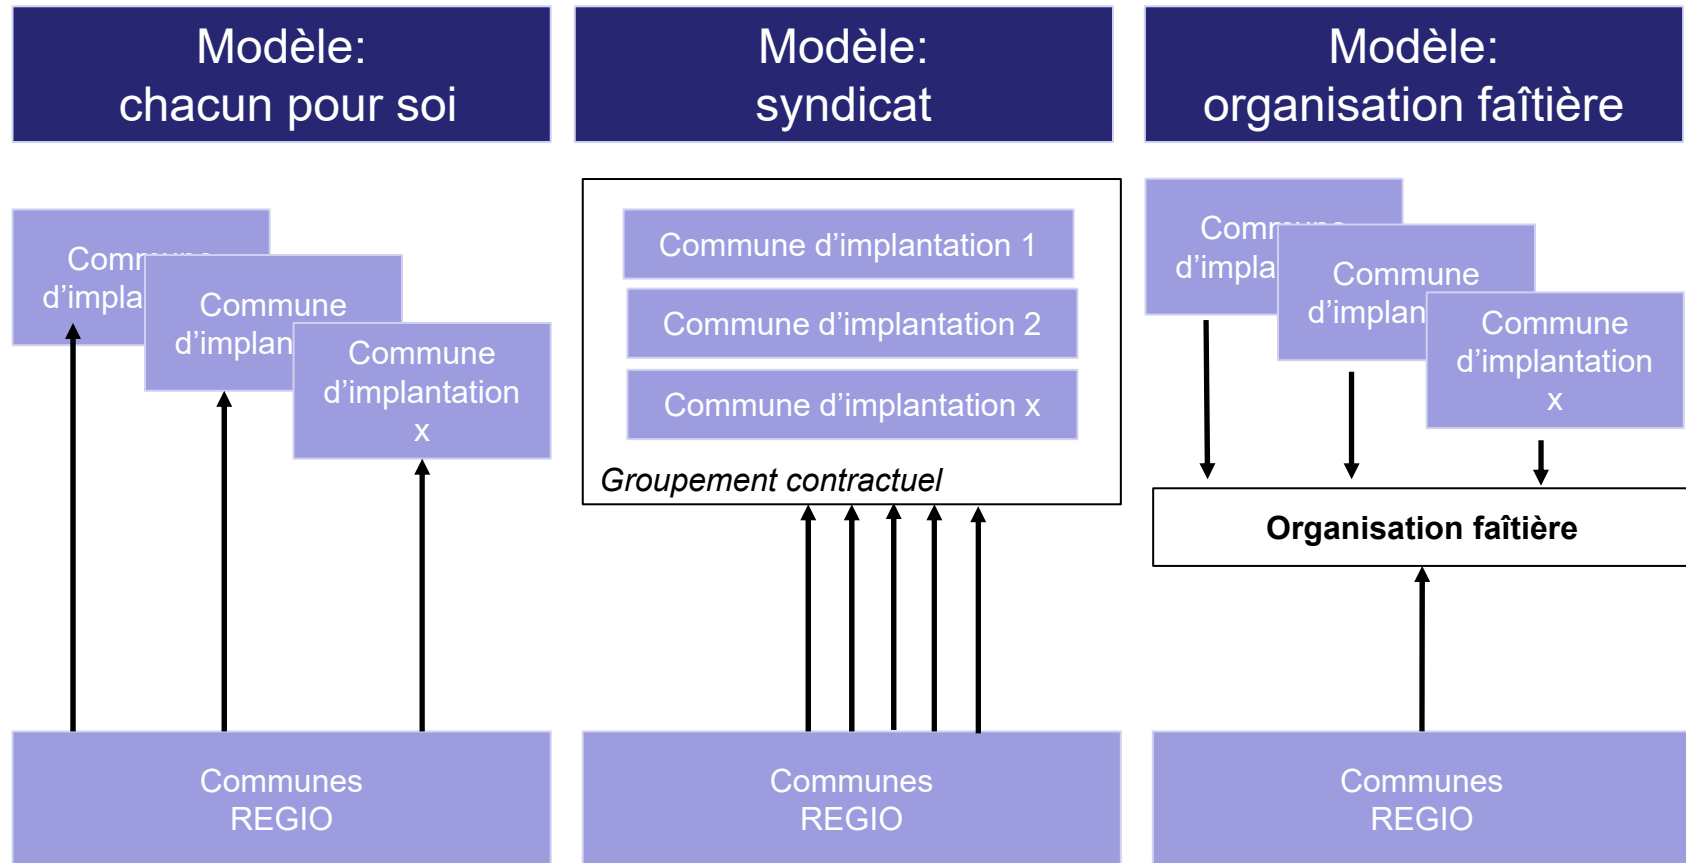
Modèle:
chacun pour soi

Comm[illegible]
d'impla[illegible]

Commune
d'implan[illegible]

Commune
d'implantation
x

Communes
REGIO

Modèle:
syndicat

Commune d'implantation 1

Commune d'implantation 2

Commune d'implantation x

Groupement contractuel

Communes
REGIO

Modèle:
organisation faîtière

Comm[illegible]
d'impla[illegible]

Commune
d'implan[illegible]

Commune
d'implantation
x

Organisation faîtière

Communes
REGIO